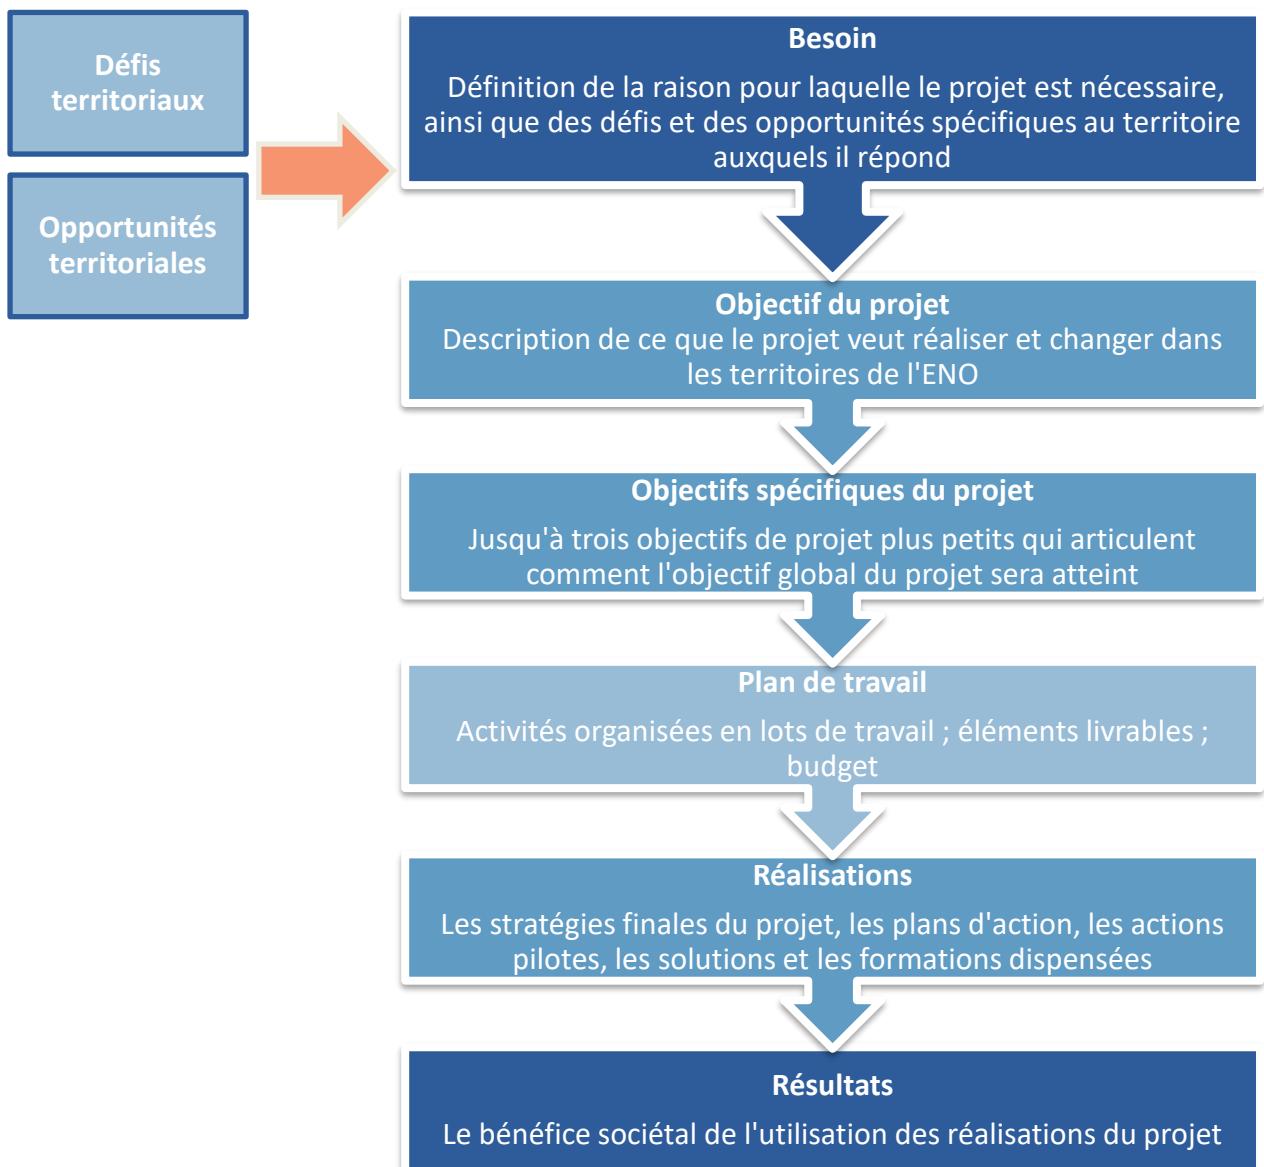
Défis territoriaux

Opportunités territoriales

Besoin

Définition de la raison pour laquelle le projet est nécessaire, ainsi que des défis et des opportunités spécifiques au territoire auxquels il répond

Objectif du projet
Description de ce que le projet veut réaliser et changer dans les territoires de l'ENO

Objectifs spécifiques du projet

Jusqu'à trois objectifs de projet plus petits qui articulent comment l'objectif global du projet sera atteint

Plan de travail

Activités organisées en lots de travail ; éléments livrables ; budget

Réalisations

Les stratégies finales du projet, les plans d'action, les actions pilotes, les solutions et les formations dispensées

Résultats

Le bénéfice sociétal de l'utilisation des réalisations du projet